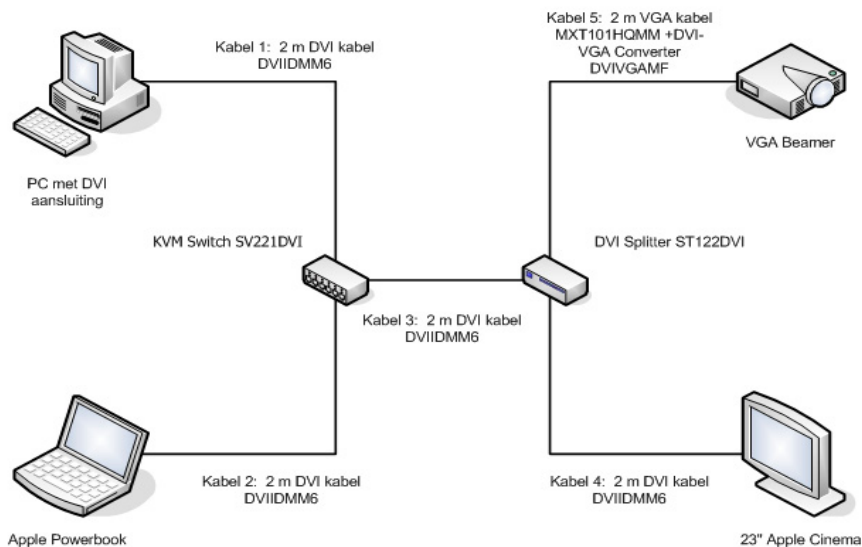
Kabel 1: 2 m DVI kabel
DVIIDMM6

Kabel 5: 2 m VGA kabel
MXT101HQMM +DVI-VGA Converter
DVIVGAMF

PC met DVI
aansluiting

VGA Beamer

KVM Switch SV221DVI

DVI Splitter ST122DVI

Kabel 3: 2 m DVI kabel
DVIIDMM6

Kabel 2: 2 m DVI kabel
DVIIDMM6

Kabel 4: 2 m DVI kabel
DVIIDMM6

Apple Powerbook

23" Apple Cinema